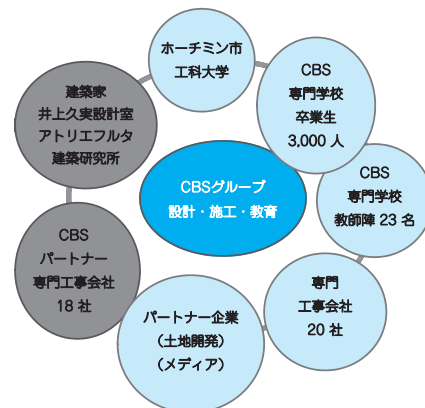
CBSグループ
設計・施工・教育

ホーチミン市
工科大学

CBS
専門学校
卒業生
3,000 人

CBS
専門学校
教師陣 23 名

専門
工事会社
20 社

パートナー企業
（土地開発）
（メディア）

CBS
パートナー
専門工事会社
18 社

建築家
井上久実設計室
アトリエフルタ
建築研究所